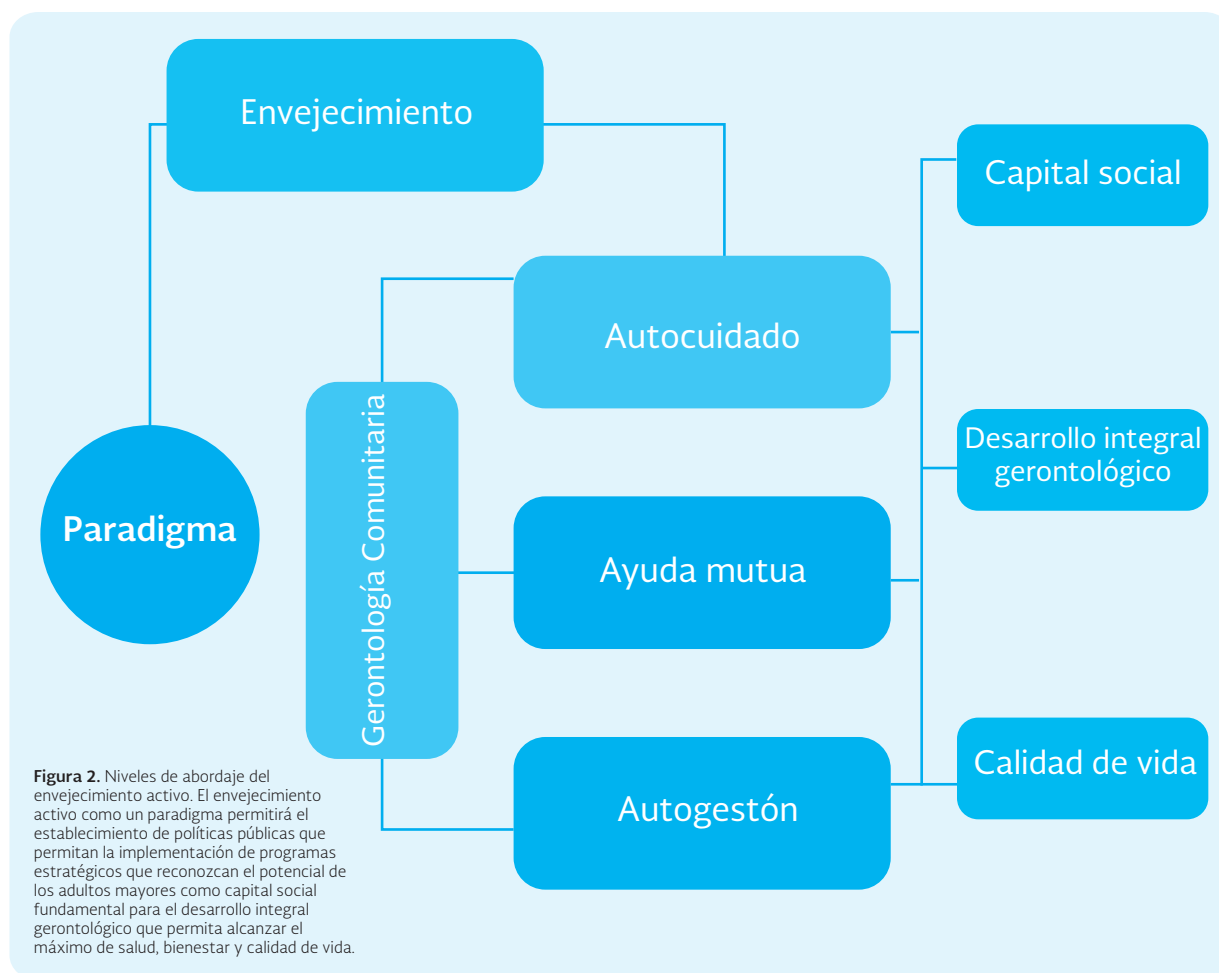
Envejecimiento

Capital social

Autocuidado

Desarrollo integral gerontológico

Paradigma

Gerontología Comunitaria

Ayuda mutua

Calidad de vida

Autogestón

**Figura 2.** Niveles de abordaje del envejecimiento activo. El envejecimiento activo como un paradigma permitirá el establecimiento de políticas públicas que permitan la implementación de programas estratégicos que reconozcan el potencial de los adultos mayores como capital social fundamental para el desarrollo integral gerontológico que permita alcanzar el máximo de salud, bienestar y calidad de vida.